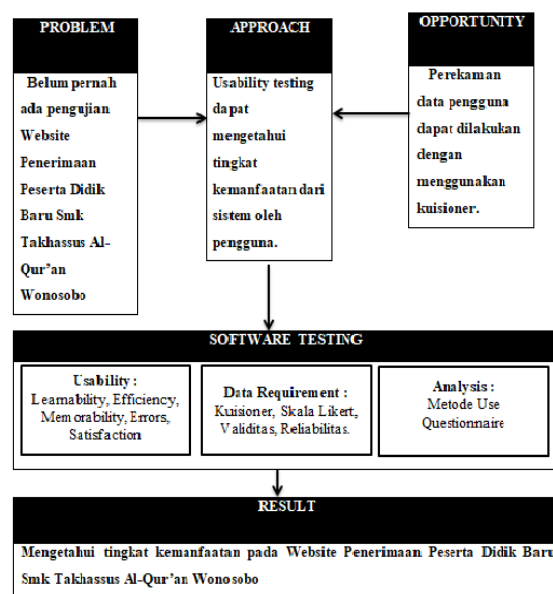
PROBLEM

Belum pernah ada pengujian Website Penerimaan Peserta Didik Baru Smk Takhassus Al-Qur'an Wonosobo

APPROACH

Usability testing dapat mengetahui tingkat kemanfaatan dari sistem oleh pengguna.

OPPORTUNITY

Perekaman data pengguna dapat dilakukan dengan menggunakan kuisioner.

SOFTWARE TESTING

Usability :
Learnability, Efficiency, Memorability, Errors, Satisfaction

Data Requirement :
Kuisioner, Skala Likert, Validitas, Reliabilitas.

Analysis :
Metode Use Questionnaire

RESULT

Mengetahui tingkat kemanfaatan pada Website Penerimaan Peserta Didik Baru Smk Takhassus Al-Qur'an Wonosobo